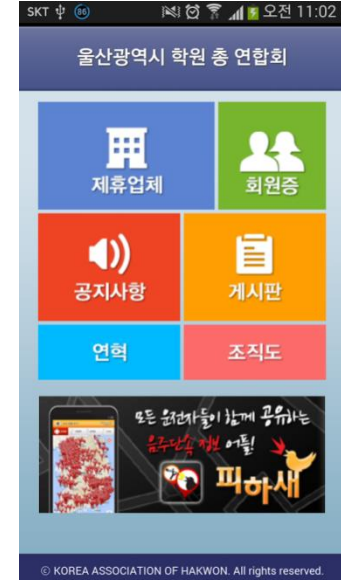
SKT 오전 11:02

울산광역시 학원 총 연합회

제휴업체

회원증

공지사항

게시판

연혁

조직도

모든 운전자들이 함께 공유하는 음주단속 정보 어플!

피하새

© KOREA ASSOCIATION OF HAKWON. All rights reserved.